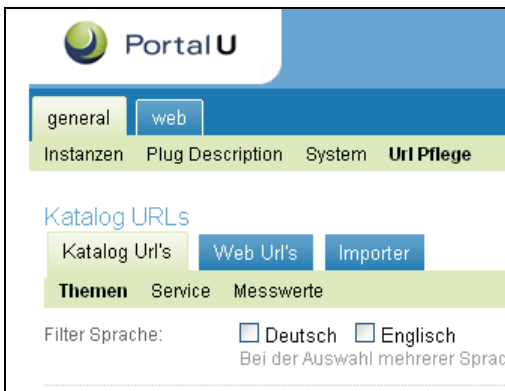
PortalU

general web

Instanzen Plug Description System Url Pflege

Katalog URLs

Katalog Url's Web Url's Importer

Themen Service Messwerte

Filter Sprache: Deutsch Englisch

Bei der Auswahl mehrerer Sprac